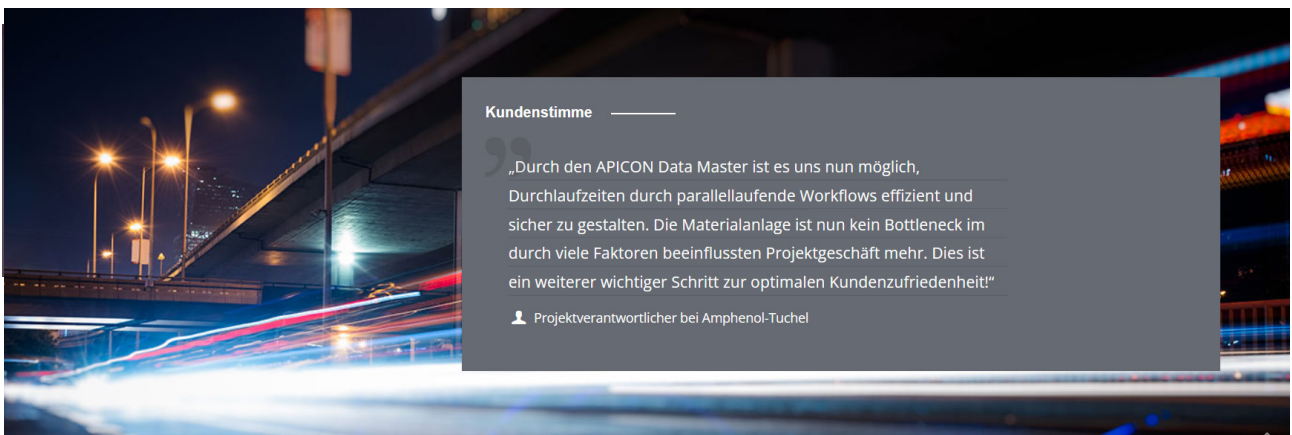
Kundenstimme

„Durch den APICON Data Master ist es uns nun möglich, Durchlaufzeiten durch parallellaufende Workflows effizient und sicher zu gestalten. Die Materialanlage ist nun kein Bottleneck im durch viele Faktoren beeinflussten Projektgeschäft mehr. Dies ist ein weiterer wichtiger Schritt zur optimalen Kundenzufriedenheit!“

Projektverantwortlicher bei Amphenol-Tuchel